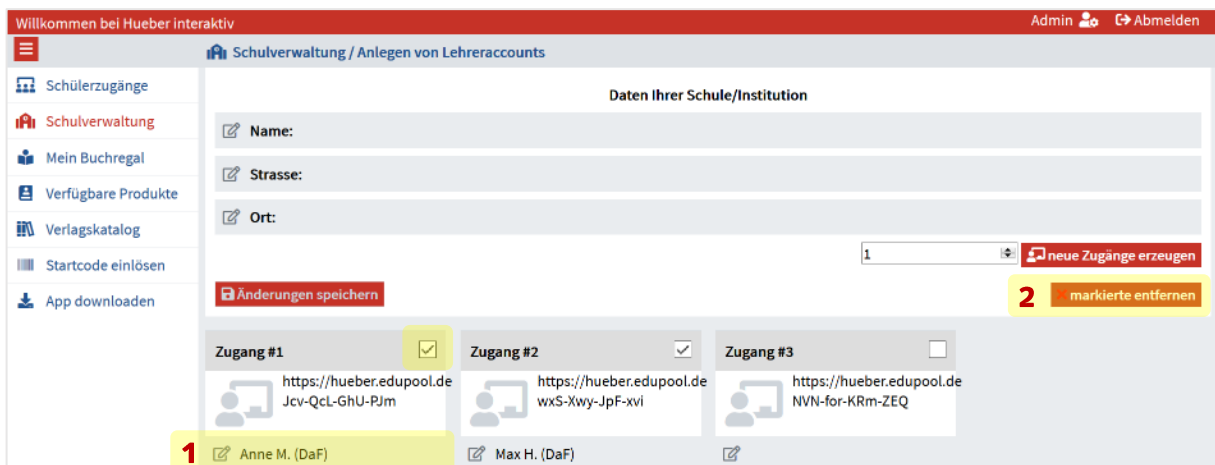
Willkommen bei Hueber interaktiv

Admin Abmelden

Schulverwaltung / Anlegen von Lehreraccounts

Schülerzugänge
Schulverwaltung
Mein Buchregal
Verfügbare Produkte
Verlagskatalog
Startcode einlösen
App downloaden

Daten Ihrer Schule/Institution

Name:

Strasse:

Ort:

1

neue Zugänge erzeugen

Änderungen speichern

2

markierte entfernen

Zugang #1

https://hueber.edupool.de
Jcv-QcL-GhU-PJm

1

Anne M. (DaF)

Zugang #2

https://hueber.edupool.de
wxS-Xwy-JpF-xvi

Max H. (DaF)

Zugang #3

https://hueber.edupool.de
NVN-for-KRm-ZEQ